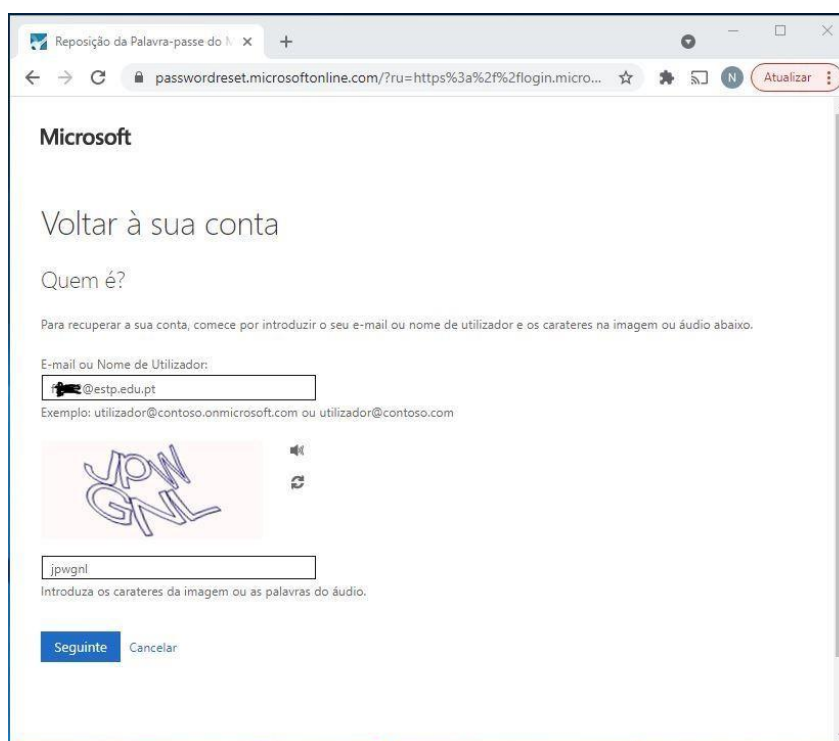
Reposição da Palavra-passe do M ×
+
passwordreset.microsoftonline.com/?ru=https%3a%2f%2flogin.micro...
N
Atualizar

Microsoft

Voltar à sua conta

Quem é?

Para recuperar a sua conta, comece por introduzir o seu e-mail ou nome de utilizador e os carateres na imagem ou áudio abaixo.

E-mail ou Nome de Utilizador:

f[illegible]@estp.edu.pt

Exemplo: utilizador@contoso.onmicrosoft.com ou utilizador@contoso.com

JPW GNL

jpwgnl

Introduza os carateres da imagem ou as palavras do áudio.

Seguinte Cancelar